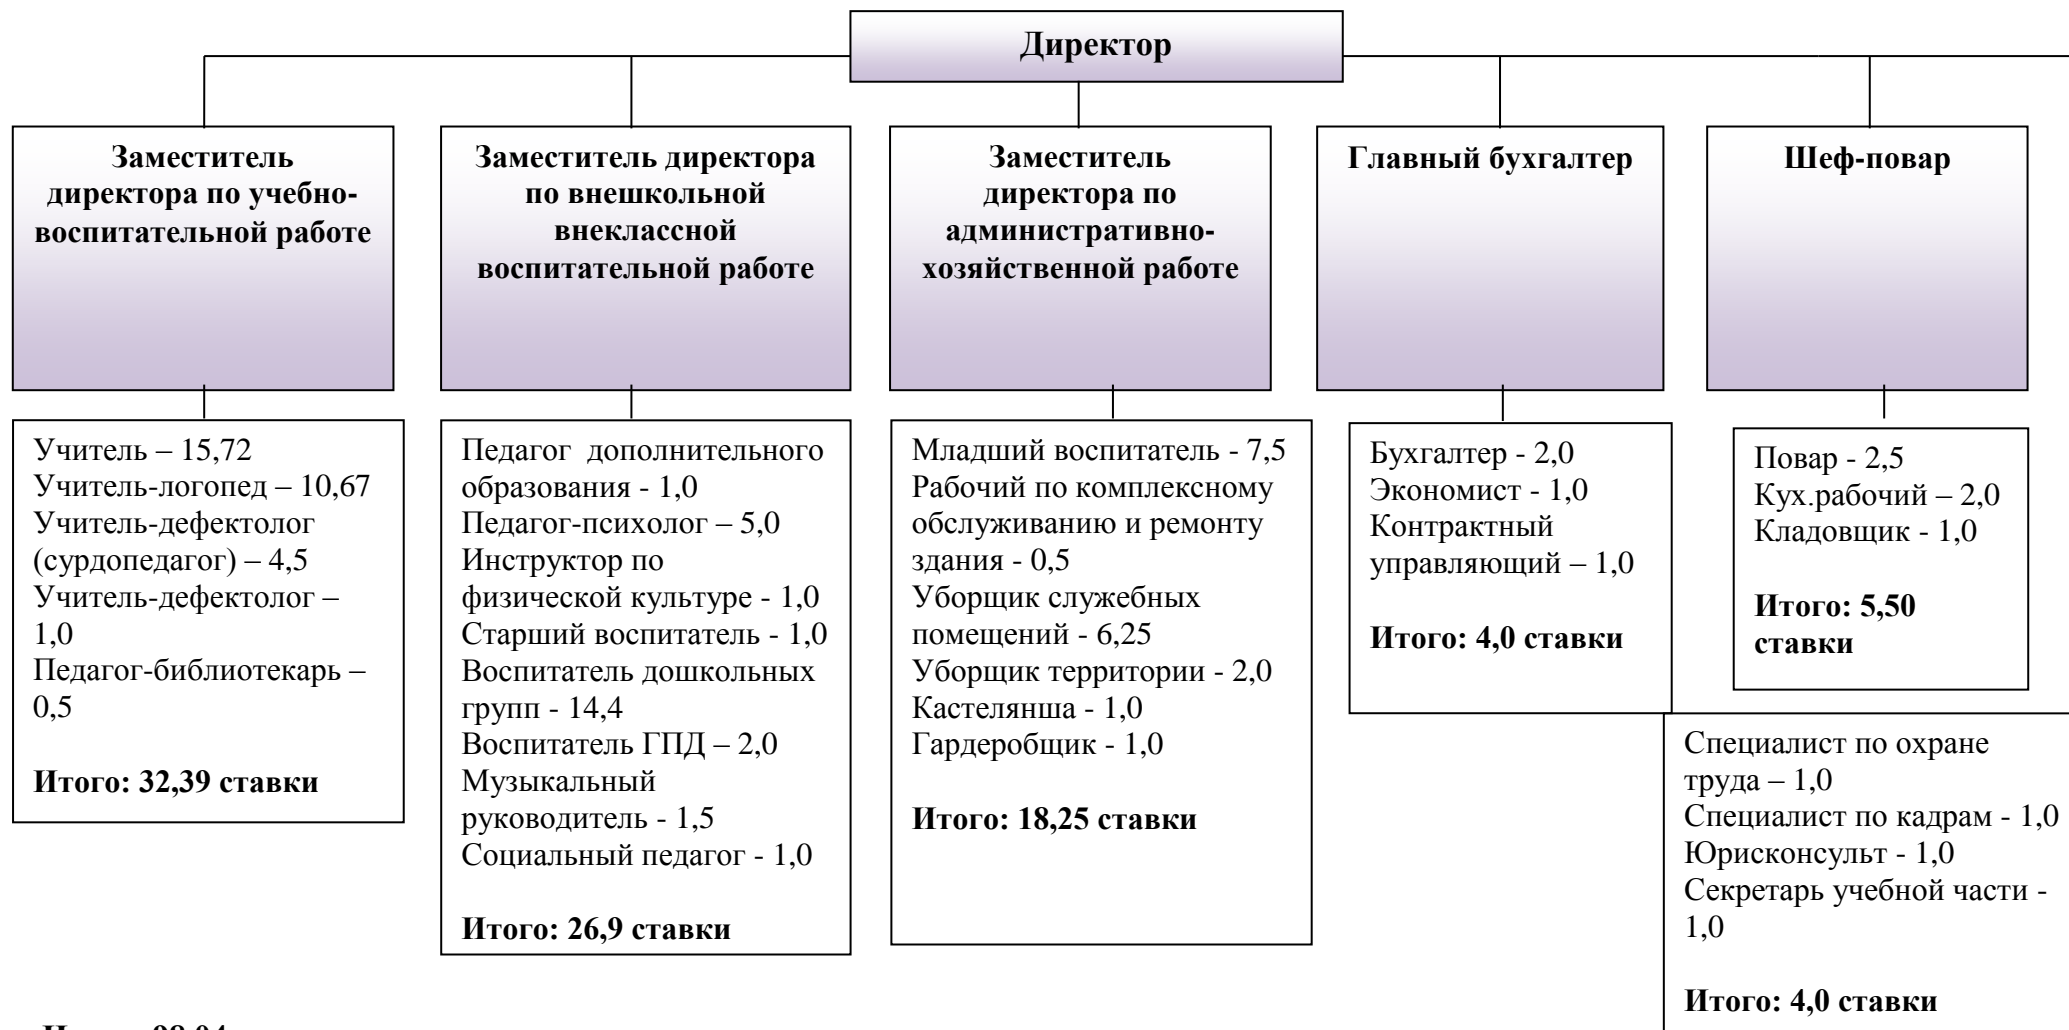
Директор

Заместитель директора по учебно-воспитательной работе

Заместитель директора по внешкольной внеклассной воспитательной работе

Заместитель директора по административно-хозяйственной работе

Главный бухгалтер

Шеф-повар

Учитель – 15,72
Учитель-логопед – 10,67
Учитель-дефектолог (сурдопедагог) – 4,5
Учитель-дефектолог – 1,0
Педагог-библиотекарь – 0,5

**Итого: 32,39 ставки**

Педагог дополнительного образования - 1,0
Педагог-психолог – 5,0
Инструктор по физической культуре - 1,0
Старший воспитатель - 1,0
Воспитатель дошкольных групп - 14,4
Воспитатель ГПД – 2,0
Музыкальный руководитель - 1,5
Социальный педагог - 1,0

**Итого: 26,9 ставки**

Младший воспитатель - 7,5
Рабочий по комплексному обслуживанию и ремонту здания - 0,5
Уборщик служебных помещений - 6,25
Уборщик территории - 2,0
Кастелянша - 1,0
Гардеробщик - 1,0

**Итого: 18,25 ставки**

Бухгалтер - 2,0
Экономист - 1,0
Контрактный управляющий – 1,0

**Итого: 4,0 ставки**

Повар - 2,5
Кух.рабочий – 2,0
Кладовщик - 1,0

**Итого: 5,50 ставки**

Специалист по охране труда – 1,0
Специалист по кадрам - 1,0
Юрисконсульт - 1,0
Секретарь учебной части - 1,0

**Итого: 4,0 ставки**

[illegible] 98,04